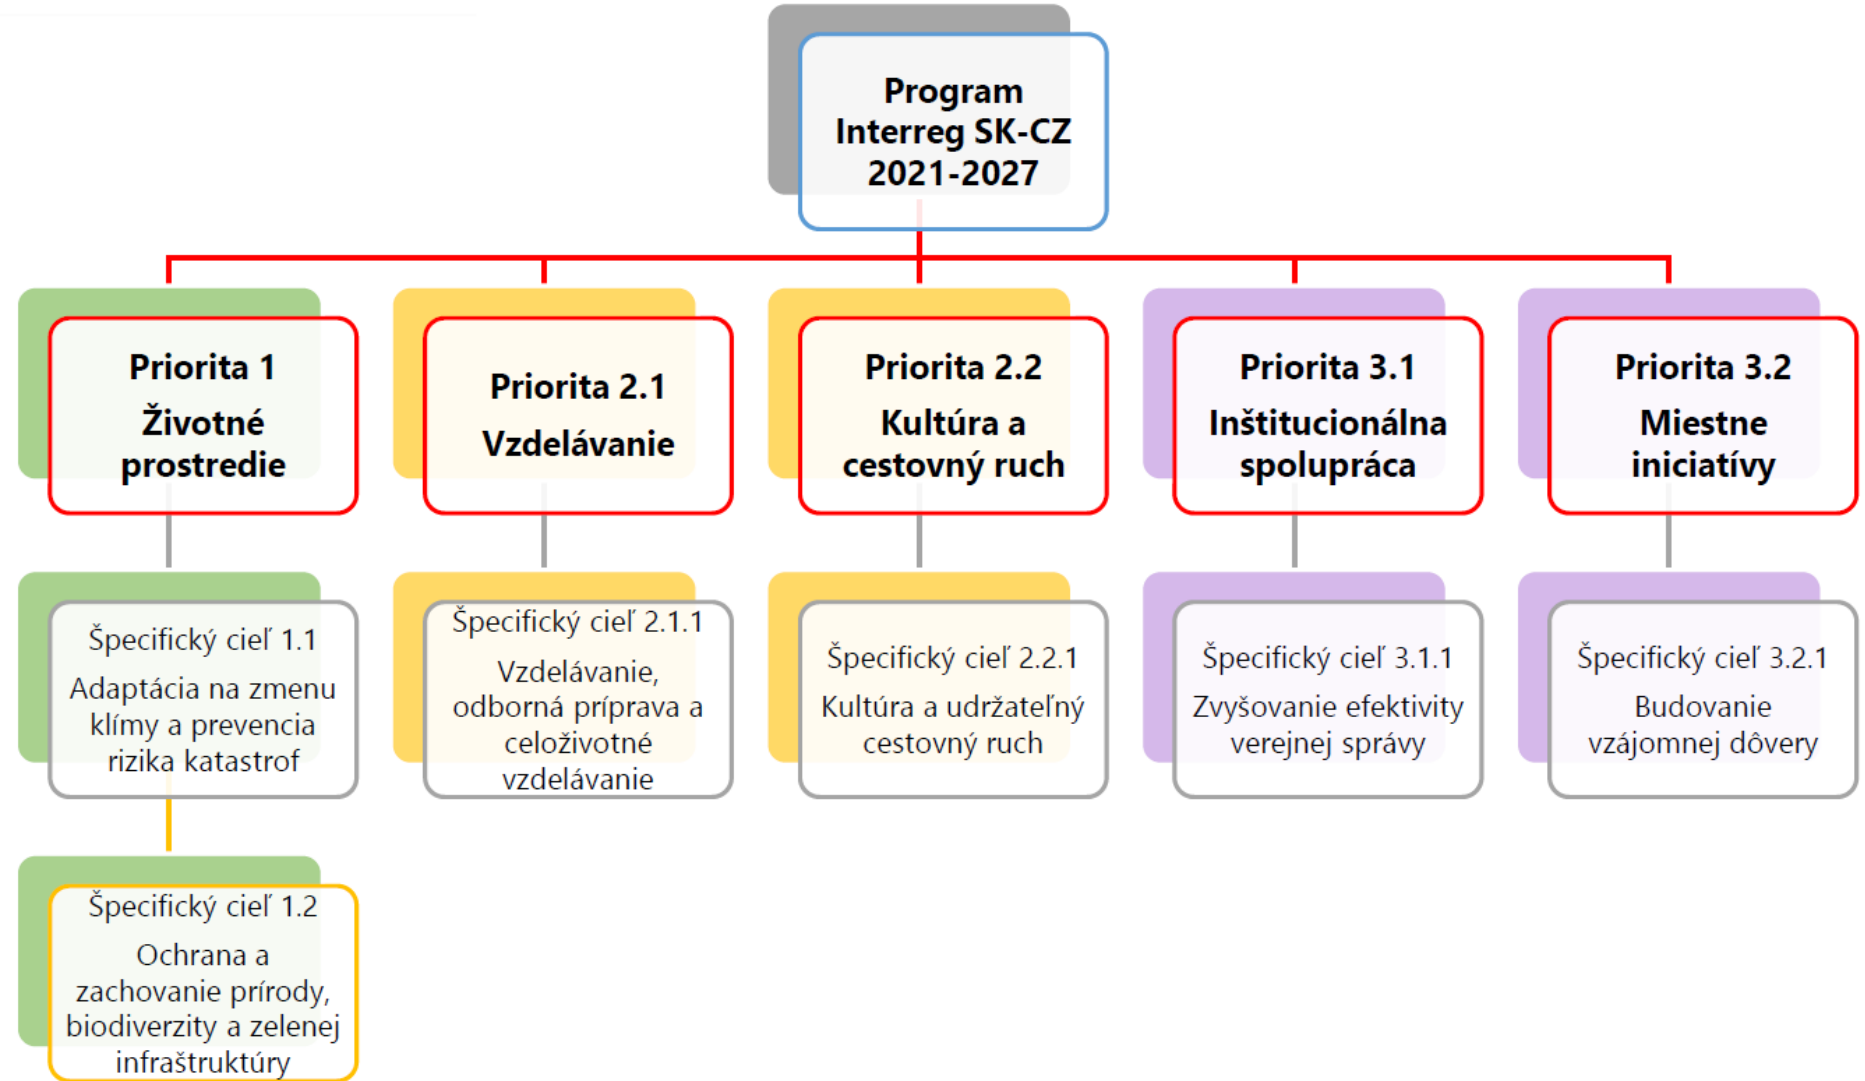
Program Interreg SK-CZ 2021-2027

Priorita 1
Životné prostredie

Špecifický cieľ 1.1
Adaptácia na zmenu klímy a prevencia rizika katastrof

Špecifický cieľ 1.2
Ochrana a zachovanie prírody, biodiverzity a zelenej infraštruktúry

Priorita 2.1
Vzdelávanie

Špecifický cieľ 2.1.1
Vzdelávanie, odborná príprava a celoživotné vzdelávanie

Priorita 2.2
Kultúra a cestovný ruch

Špecifický cieľ 2.2.1
Kultúra a udržateľný cestovný ruch

Priorita 3.1
Inštitucionálna spolupráca

Špecifický cieľ 3.1.1
Zvyšovanie efektivity verejnej správy

Priorita 3.2
Miestne iniciatívy

Špecifický cieľ 3.2.1
Budovanie vzájomnej dôvery